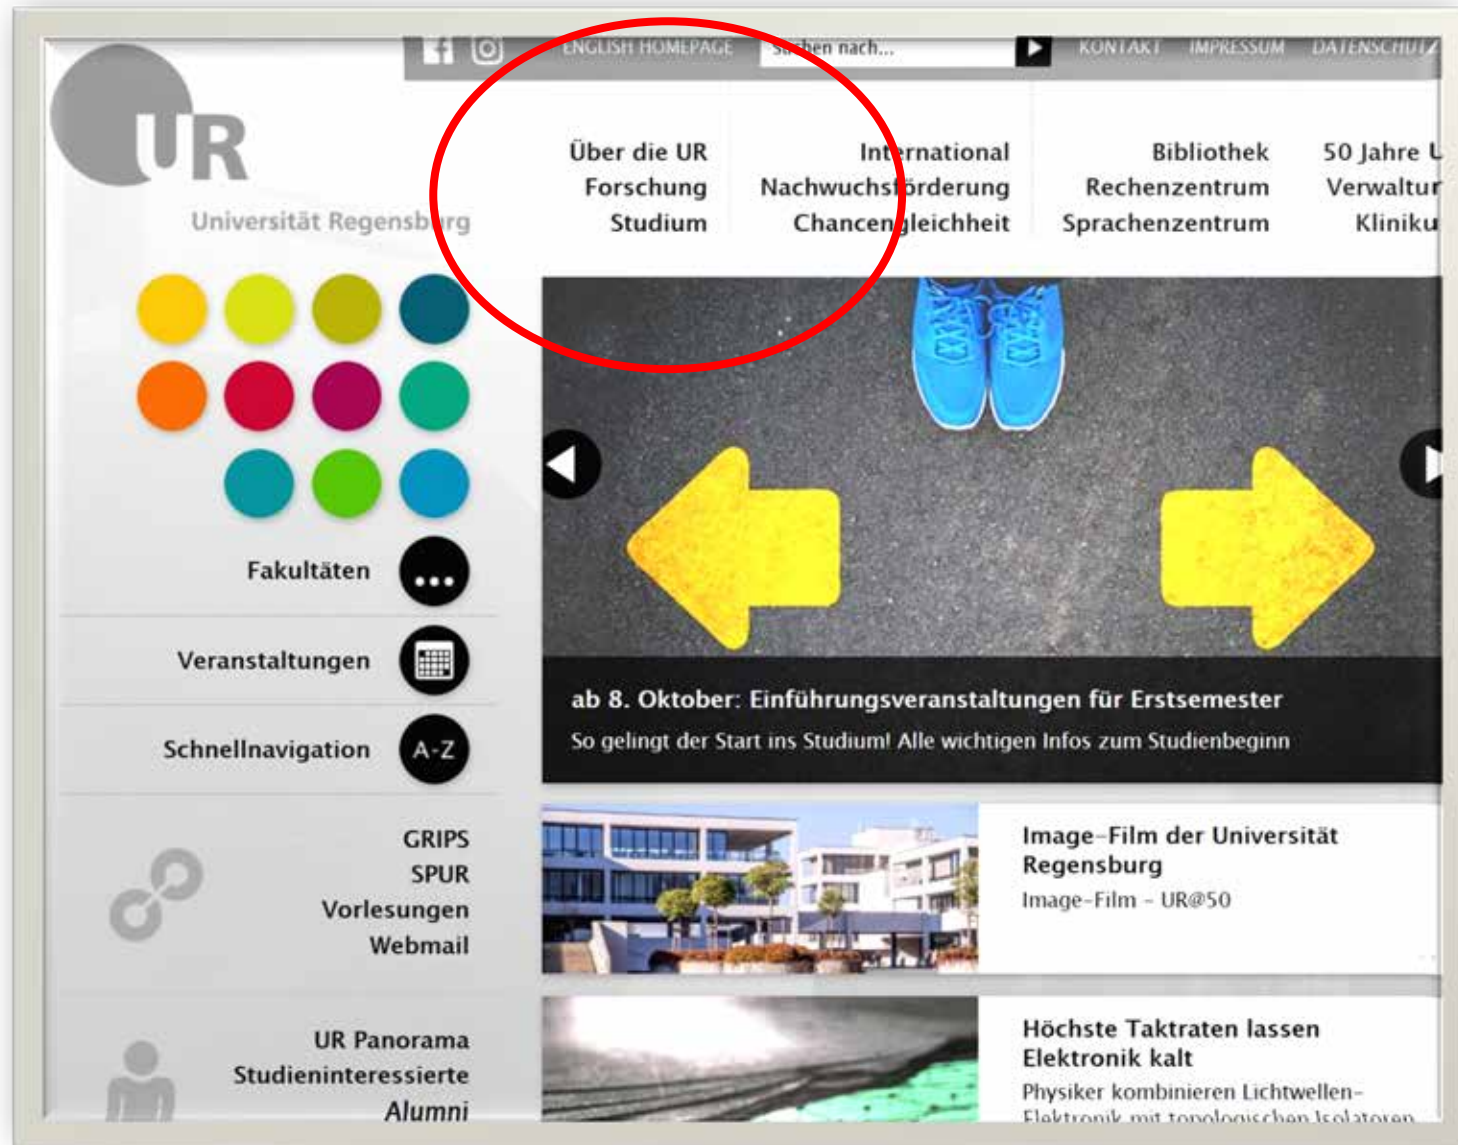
ENGLISH HOMEPAGE Suchen nach... KONTAKT IMPRESSUM DATENSCHUTZ

UR
Universität Regensburg

Über die UR
Forschung
Studium

International
Nachwuchsförderung
Chancengleichheit

Bibliothek
Rechenzentrum
Sprachenzentrum

50 Jahre U
Verwaltur
Kliniku

Fakultäten

Veranstaltungen

Schnellnavigation A-Z

GRIPS
SPUR
Vorlesungen
Webmail

UR Panorama
Studieninteressierte
Alumni

ab 8. Oktober: Einführungsveranstaltungen für Erstsemester
So gelingt der Start ins Studium! Alle wichtigen Infos zum Studienbeginn

Image-Film der Universität Regensburg
Image-Film - UR@50

Höchste Taktraten lassen Elektronik kalt
Physiker kombinieren Lichtwellen-Elektronik mit topologischen Isolatoren